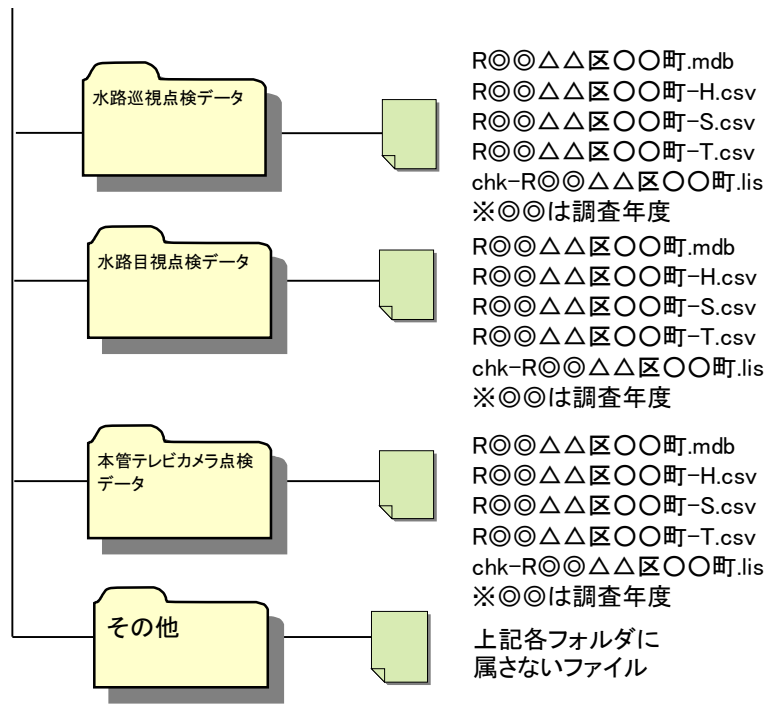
水路巡視点検データ

R◎◎△△区○○町.mdb
R◎◎△△区○○町-H.csv
R◎◎△△区○○町-S.csv
R◎◎△△区○○町-T.csv
chk-R◎◎△△区○○町.lis
※◎◎は調査年度

水路目視点検データ

R◎◎△△区○○町.mdb
R◎◎△△区○○町-H.csv
R◎◎△△区○○町-S.csv
R◎◎△△区○○町-T.csv
chk-R◎◎△△区○○町.lis
※◎◎は調査年度

本管テレビカメラ点検データ

R◎◎△△区○○町.mdb
R◎◎△△区○○町-H.csv
R◎◎△△区○○町-S.csv
R◎◎△△区○○町-T.csv
chk-R◎◎△△区○○町.lis
※◎◎は調査年度

その他

上記各フォルダに
属さないファイル